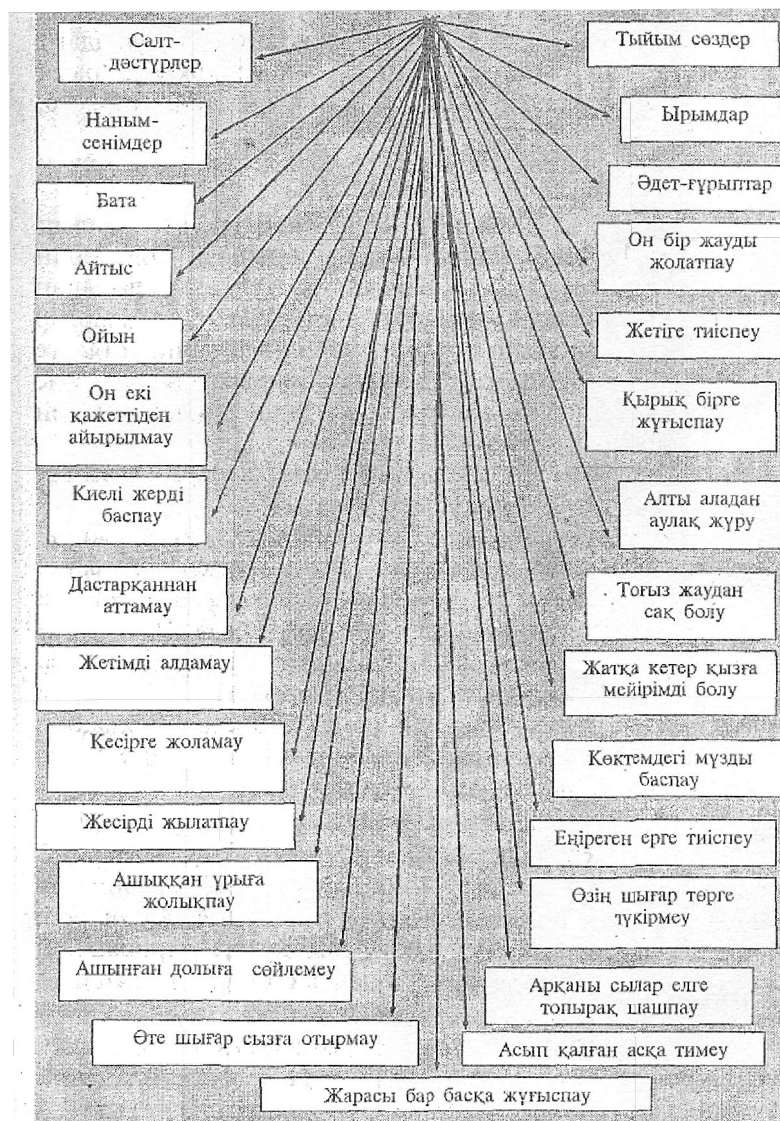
Салт-дәстүрлер

Тыйым сөздер

Наным-сенімдер

Ырымдар

Бата

Әдет-ғұрыптар

Айтыс

Он бір жауды жолатпау

Ойын

Жетіге тиіспеу

Он екі қажеттіден айырылмау

Қырық бірге жұғыспау

Киелі жерді баспау

Алты аладан аулақ жүру

Дастарқаннан аттамау

Тоғыз жаудан сақ болу

Жетімді алдамау

Жатқа кетер қызға мейірімді болу

Кесірге жоламау

Көктемдегі мұзды баспау

Жесірді жылатпау

Еңіреген ерге тиіспеу

Ашыққан ұрыға жолықпау

Өзің шығар төрге түкірмеу

Ашынған долыға сөйлемеу

Арқаны сылар елге топырақ шашпау

Өте шығар сызға отырмау

Асып қалған асқа тимеу

Жарасы бар басқа жұғыспау